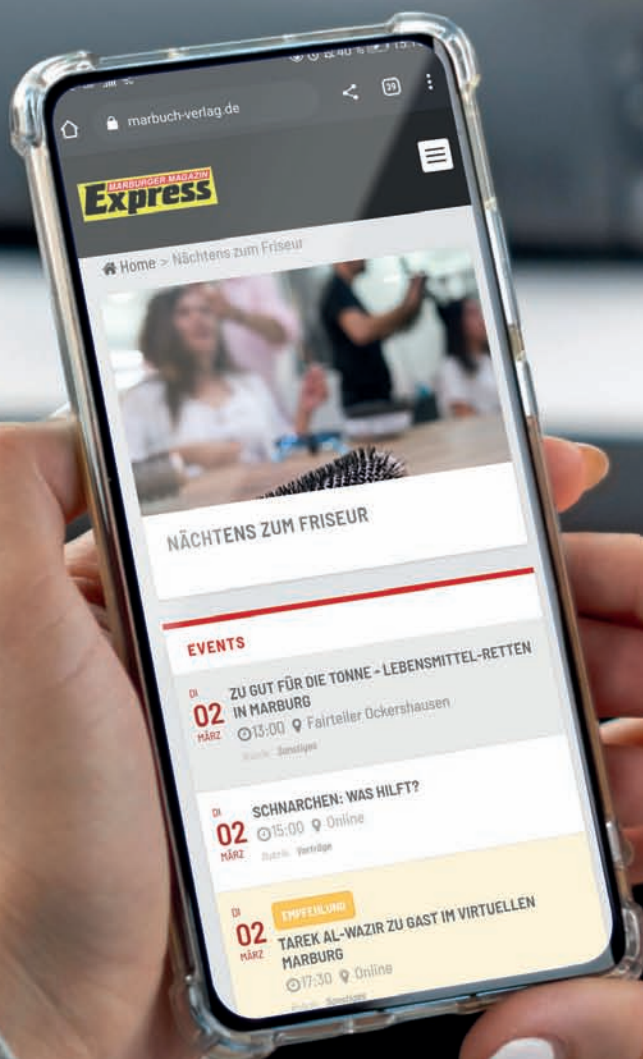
marbuch-verlag.de

20

MARBURGER MAGAZIN
Express

Home > Nächtens zum Friseur

NÄCHTENS ZUM FRISEUR

EVENTS

DI
02
MÄRZ
ZU GUT FÜR DIE TONNE - LEBENSMITTEL-RETTEN IN MARBURG
13:00 Fairteiler Ockershausen
Rubrik: Sonstiges

DI
02
MÄRZ
SCHNARCHEN: WAS HILFT?
15:00 Online
Rubrik: Vorträge

DI
02
MÄRZ
EMPFEHLUNG
TAREK AL-WAZIR ZU GAST IM VIRTUELLEN MARBURG
17:30 Online
Rubrik: Sonstiges